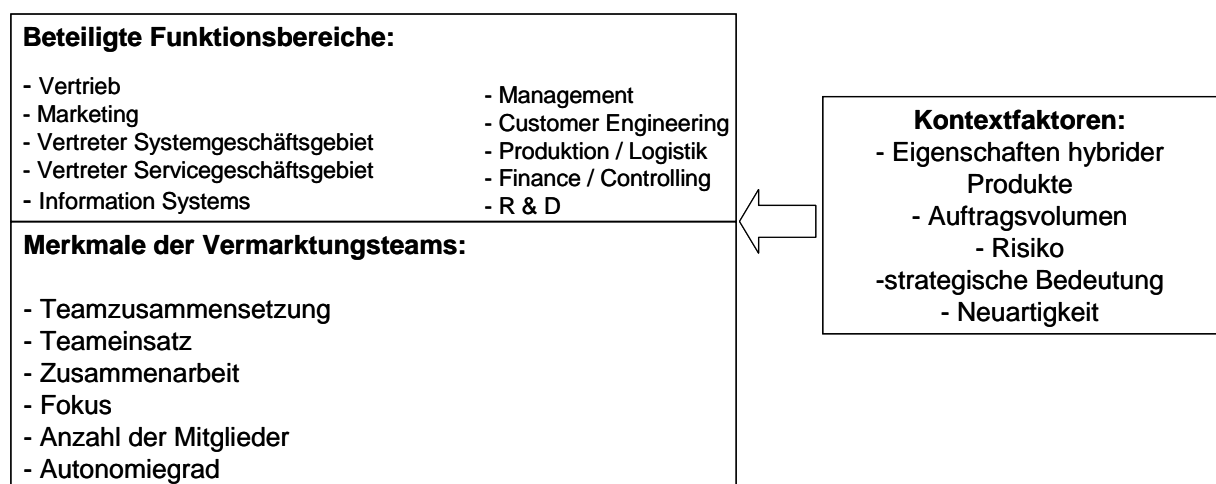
**Beteiligte Funktionsbereiche:**

- Vertrieb
- Marketing
- Vertreter Systemgeschäftsgebiet
- Vertreter Servicegeschäftsgebiet
- Information Systems

- Management
- Customer Engineering
- Produktion / Logistik
- Finance / Controlling
- R & D

**Merkmale der Vermarktungsteams:**

- Teamzusammensetzung
- Teameinsatz
- Zusammenarbeit
- Fokus
- Anzahl der Mitglieder
- Autonomiegrad

**Kontextfaktoren:**
- Eigenschaften hybrider Produkte
- Auftragsvolumen
- Risiko
-strategische Bedeutung
- Neuartigkeit